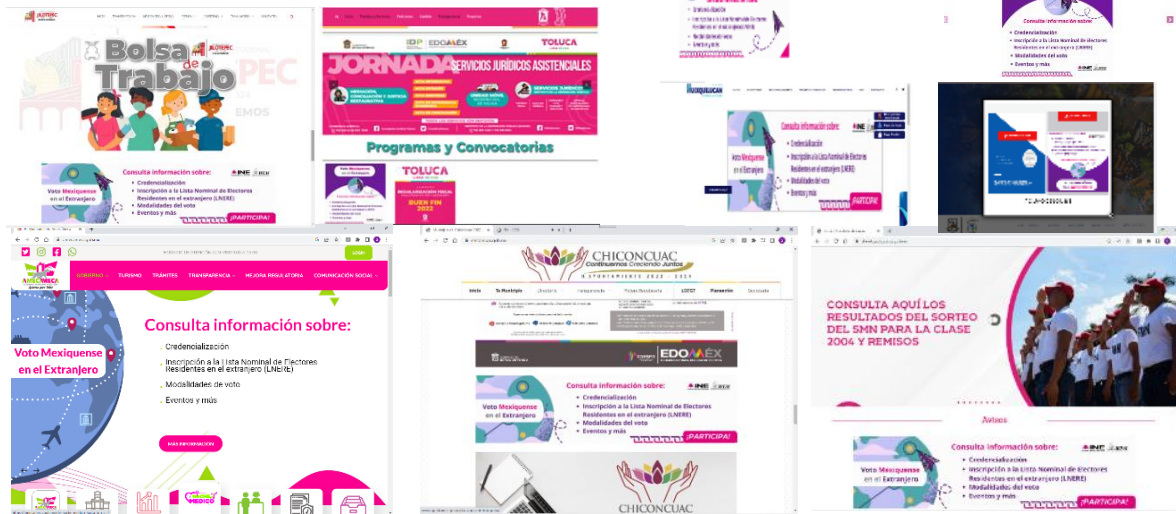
Bolsa de Trabajo

Consulta información sobre:
Voto Mexiquense en el Extranjero
Credencialización
Inscripción a la Lista Nominal de Electores Residentes en el extranjero (LNERE)
Modalidades del voto
Eventos y más
¡PARTICIPA!

IDP EDOMÉX TOLUCA
JORNADA SERVICIOS JURÍDICOS ASISTENCIALES

Programas y Convocatorias

TOLUCA
BUEN FIN 2022

Consulta información sobre:
Credencialización
Inscripción a la Lista Nominal de Electores Residentes en el extranjero (LNERE)
Modalidades del voto
Eventos y más

Consulta información sobre:
Voto Mexiquense en el Extranjero
Credencialización
Inscripción a la Lista Nominal de Electores Residentes en el extranjero (LNERE)
Modalidades del voto
Eventos y más
¡PARTICIPA!

GOBIERNO TURISMO TRÁMITES TRANSPARENCIA MEJORA REGULATORIA COMUNICACIÓN SOCIAL

Consulta información sobre:
Voto Mexiquense en el Extranjero
Credencialización
Inscripción a la Lista Nominal de Electores Residentes en el extranjero (LNERE)
Modalidades de voto
Eventos y más
MÁS INFORMACIÓN

CHICONCUAC
Continuamos Creciendo Juntos
H. AYUNTAMIENTO 2022 - 2024
Inicio Tu Municipio Directorio Transparencia Pasale Ciudadano LGCG Planeación Sindicatura

EDOMÉX

Consulta información sobre:
Voto Mexiquense en el Extranjero
Credencialización
Inscripción a la Lista Nominal de Electores Residentes en el extranjero (LNERE)
Modalidades del voto
Eventos y más
¡PARTICIPA!

CHICONCUAC

CONSULTA AQUÍ LOS RESULTADOS DEL SORTEO DEL SMN PARA LA CLASE 2004 Y REMISOS

Avisos

Consulta información sobre:
Voto Mexiquense en el Extranjero
Credencialización
Inscripción a la Lista Nominal de Electores Residentes en el extranjero (LNERE)
Modalidades del voto
Eventos y más
¡PARTICIPA!